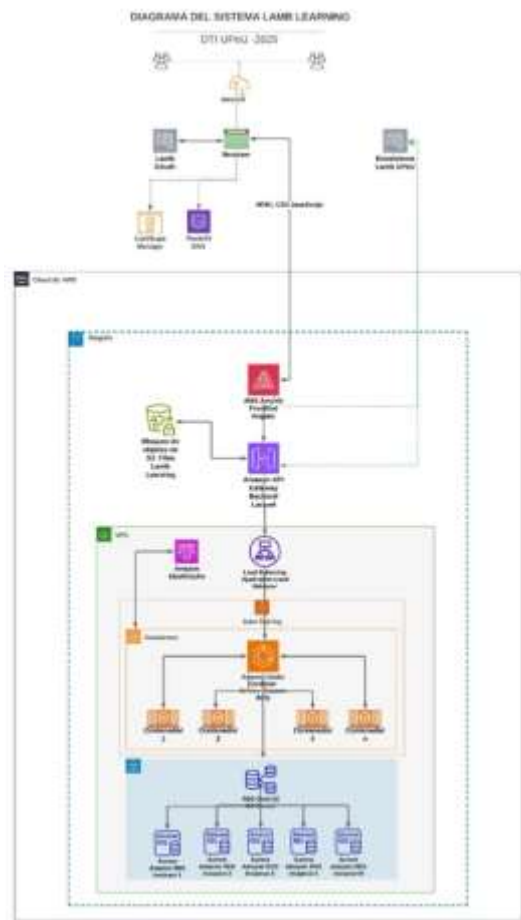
DIAGRAMA DEL SISTEMA LAMB LEARNING

DTI UPeU -2025

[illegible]

Lamb Oauth

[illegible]

Certificate Manager

Route 53 DNS

HTML CSS JavaScript

Basedatos Lamb UPeU

Cloud de AWS

Region

AWS Amplify Frontend Angular

Bloques de objetos en S3 Files Lamb Learning

Amazon API Gateway Backend Laravel

VPC

Amazon Elasticache

Load Balancing Application Load Balancer

Auto Scaling

Contenedor

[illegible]

Contenedor 1

Contenedor 2

Contenedor 3

Contenedor n

RDS Amazon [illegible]

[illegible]

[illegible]

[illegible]

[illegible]

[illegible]